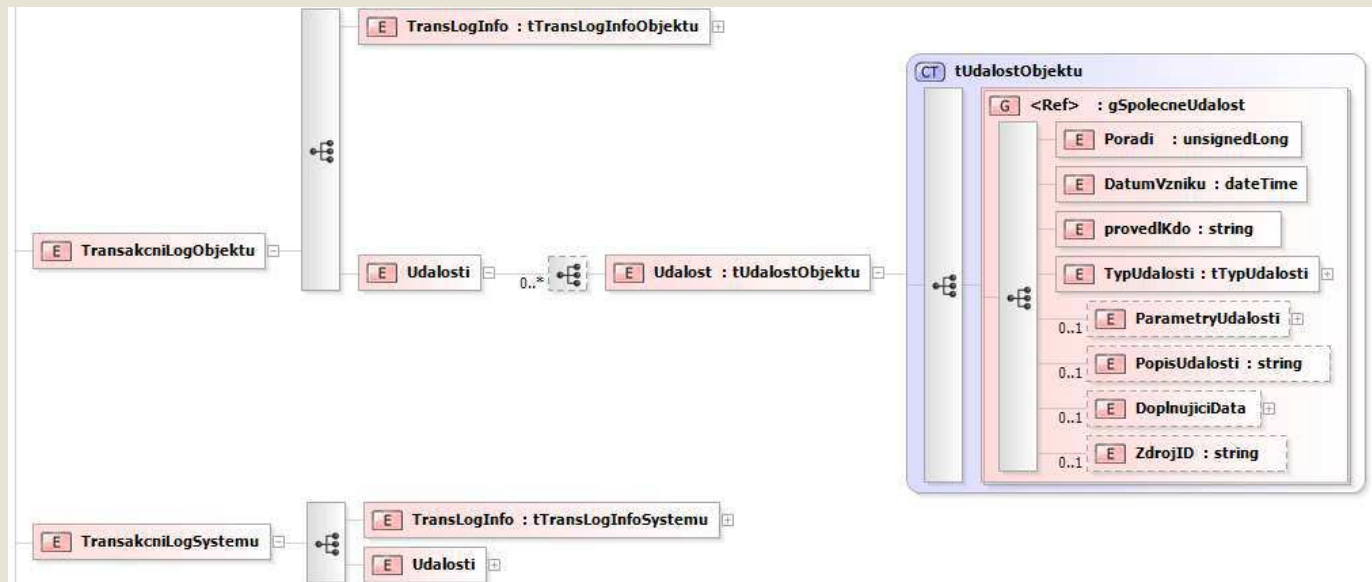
E TransLogInfo : tTransLogInfoObjektu

E TransakcniLogObjektu

E Udalosti

0..*

E Udalost : tUdalostObjektu

CT tUdalostObjektu

G <Ref> : gSpolecneUdalost

E Poradi : unsignedLong

E DatumVzniku : dateTime

E provedlKdo : string

E TypUdalosti : tTypUdalosti

0..1 E ParametryUdalosti

0..1 E PopisUdalosti : string

0..1 E DoplnujiciData

0..1 E ZdrojID : string

E TransakcniLogSystemu

E TransLogInfo : tTransLogInfoSystemu

E Udalosti